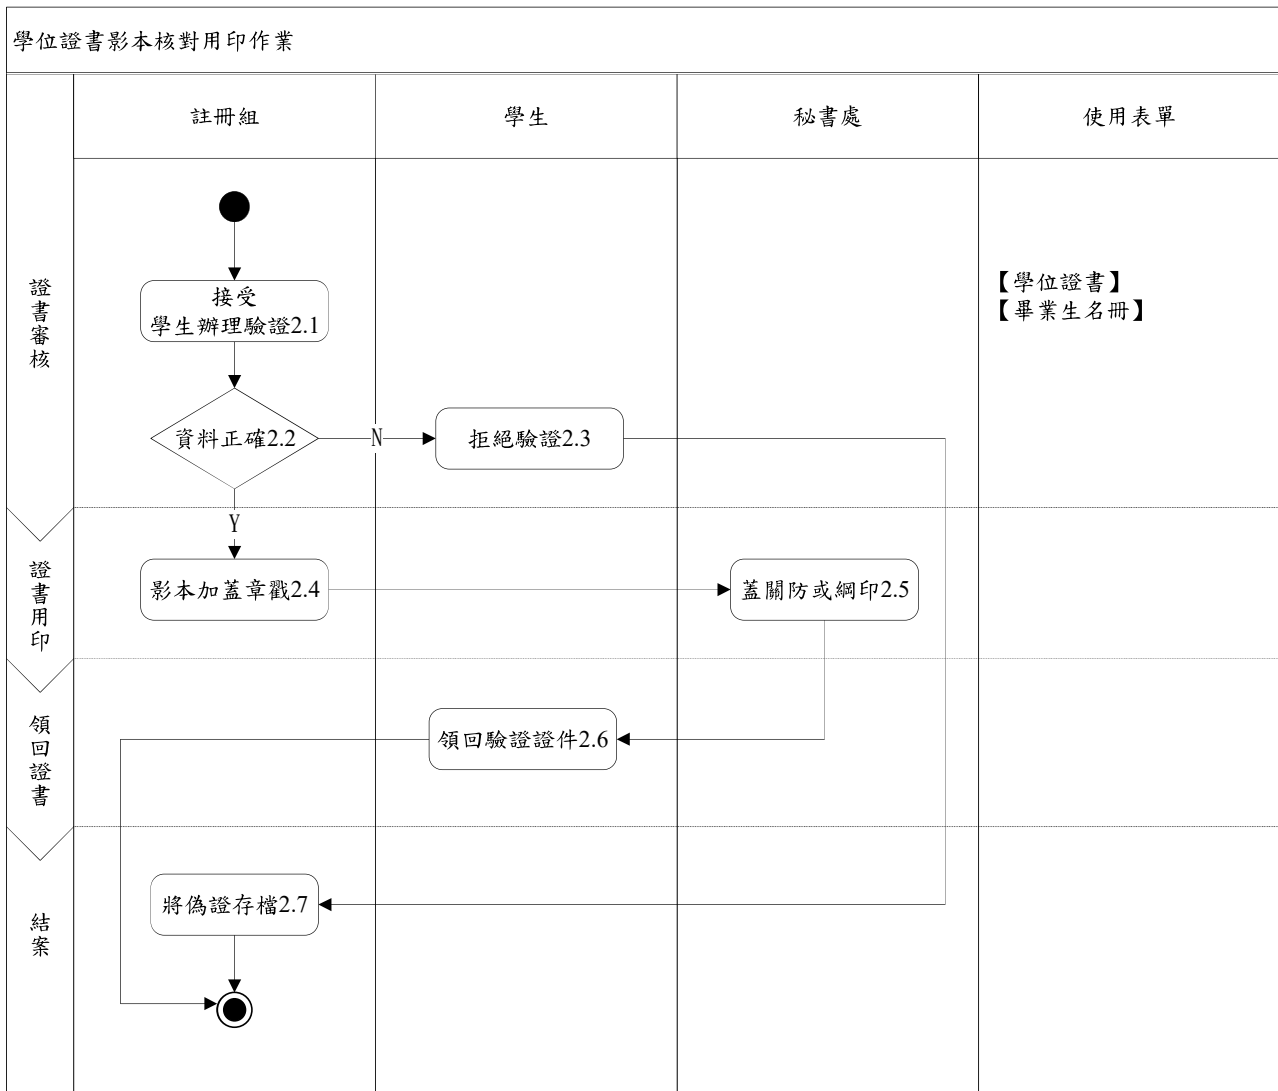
學位證書影本核對用印作業

| | 註冊組 | 學生 | 秘書處 | 使用表單 |
|---|---|---|---|---|

證書審核

接受
學生辦理驗證2.1

資料正確2.2

N

拒絕驗證2.3

【學位證書】
【畢業生名冊】

Y

證書用印

影本加蓋章戳2.4

蓋關防或鋼印2.5

領回證書

領回驗證證件2.6

結案

將偽證存檔2.7